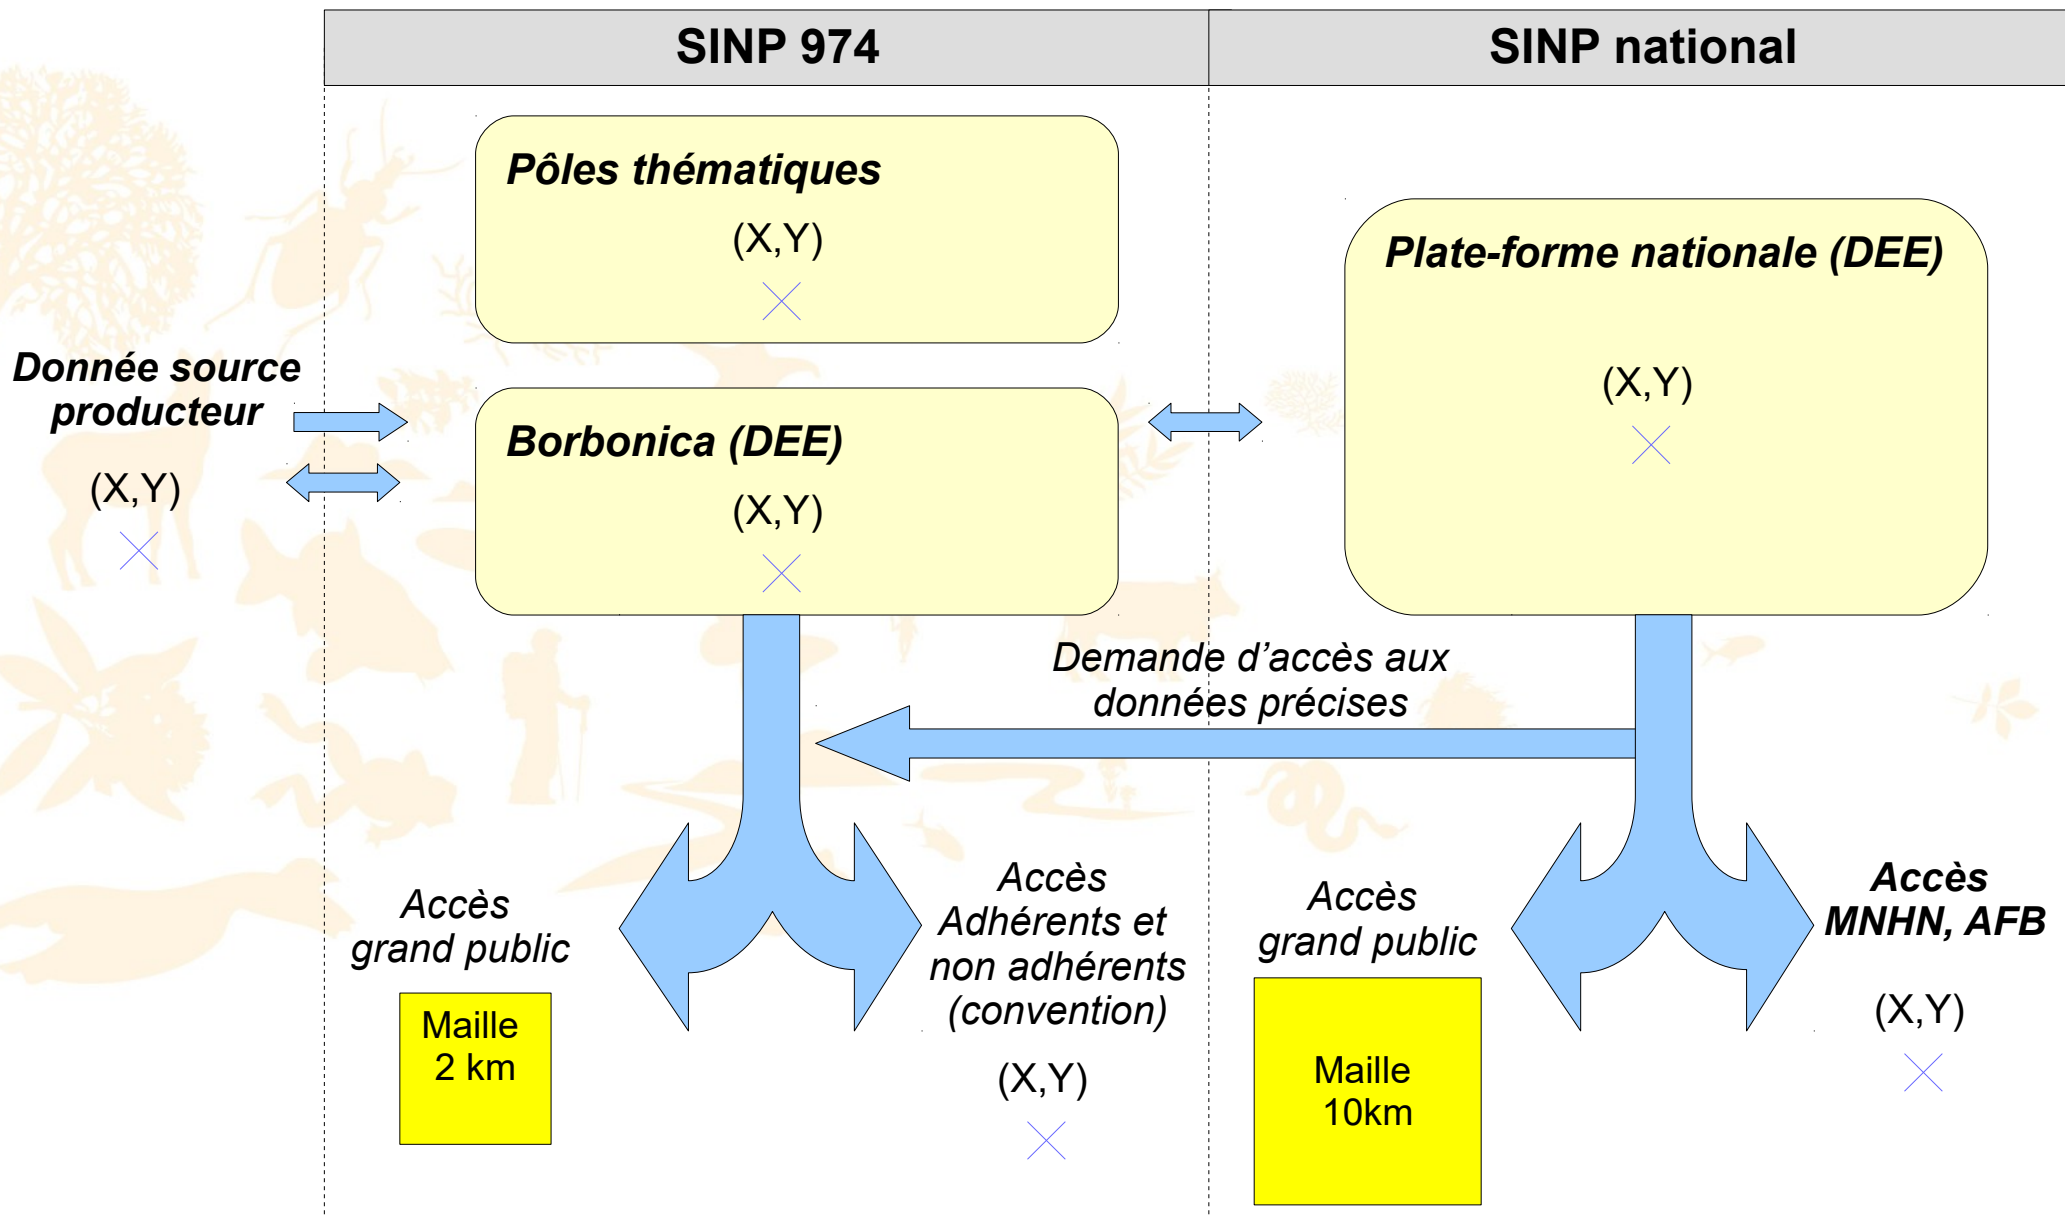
SINP 974

SINP national

Pôles thématiques

(X,Y)

Donnée source producteur

(X,Y)

Borbonica (DEE)

(X,Y)

Plate-forme nationale (DEE)

(X,Y)

Demande d'accès aux données précises

Accès grand public

Maille 2 km

Accès Adhérents et non adhérents (convention)

(X,Y)

Accès grand public

Maille 10km

Accès MNHN, AFB

(X,Y)